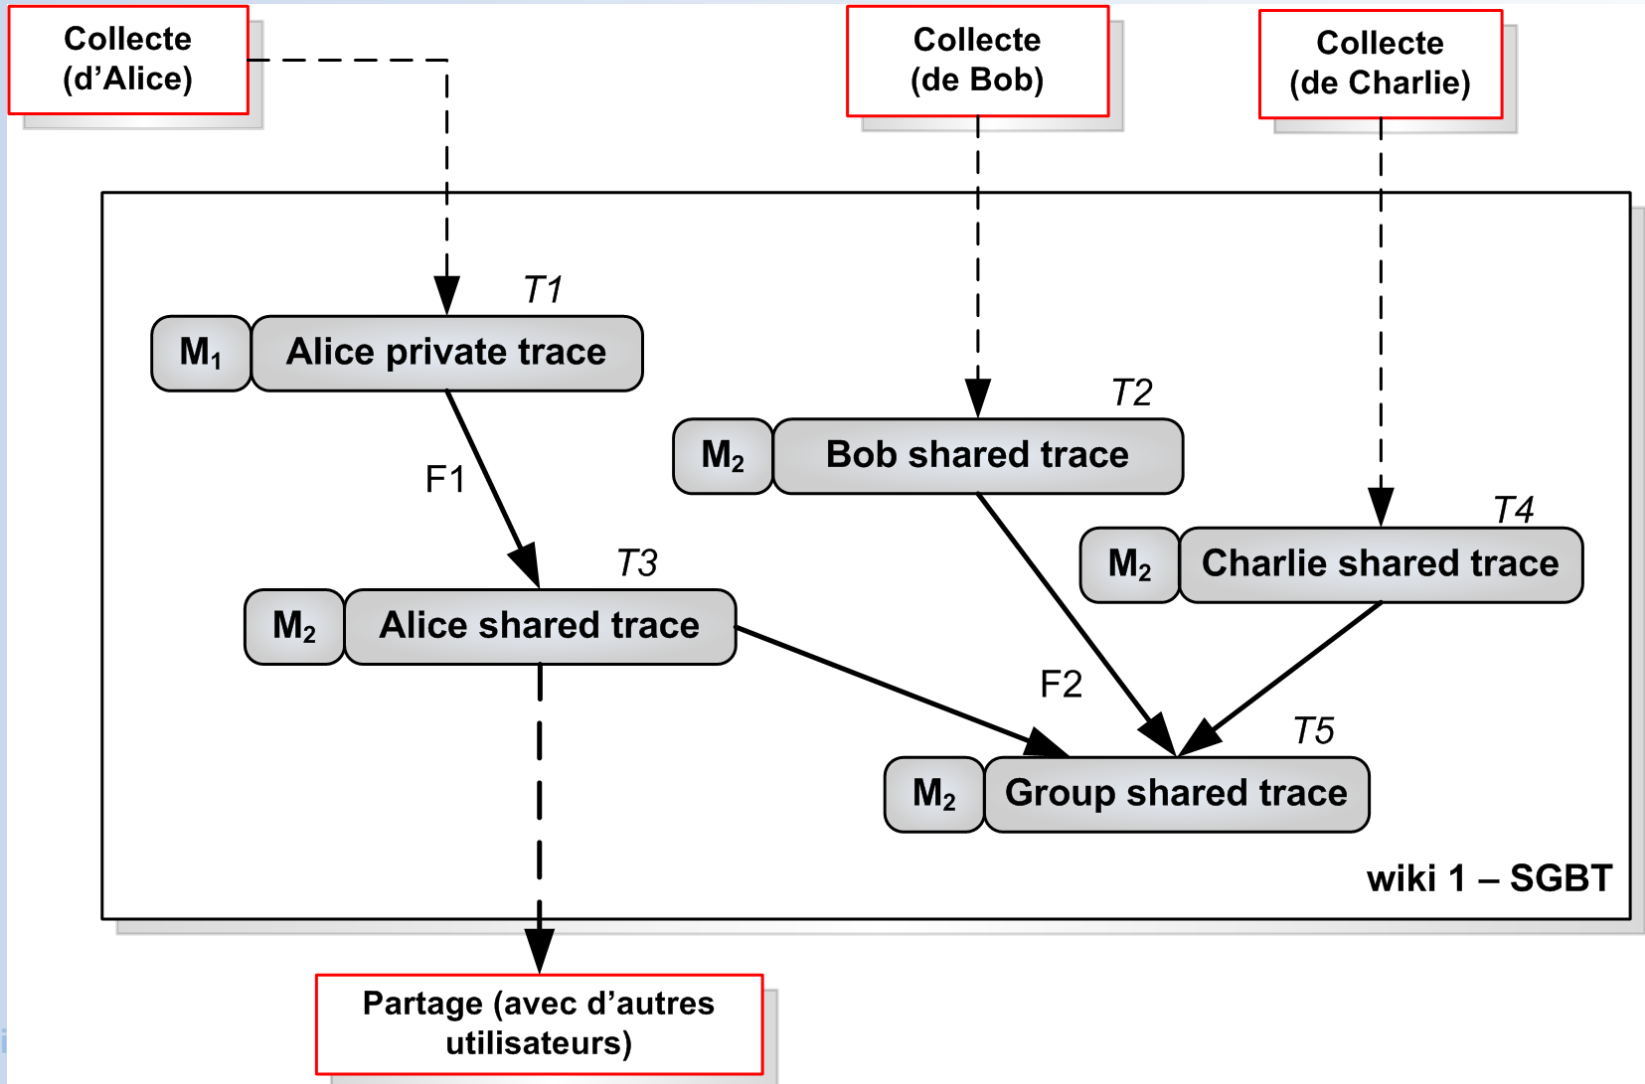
Collecte (d'Alice)

Collecte (de Bob)

Collecte (de Charlie)

T1

$M_1$ Alice private trace

T2

$M_2$ Bob shared trace

F1

T4

$M_2$ Charlie shared trace

T3

$M_2$ Alice shared trace

F2

T5

$M_2$ Group shared trace

wiki 1 – SGBT

Partage (avec d'autres utilisateurs)